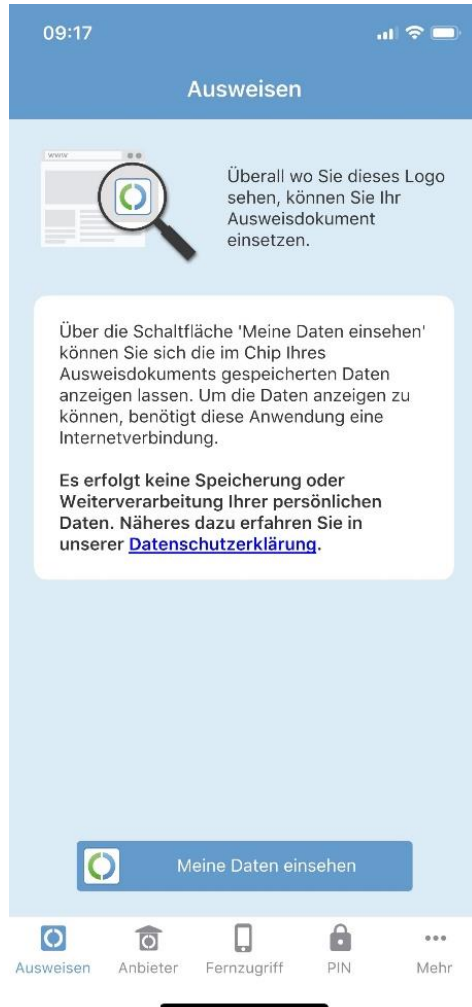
09:17

Ausweisen

www

Überall wo Sie dieses Logo sehen, können Sie Ihr Ausweisdokument einsetzen.

Über die Schaltfläche 'Meine Daten einsehen' können Sie sich die im Chip Ihres Ausweisdokuments gespeicherten Daten anzeigen lassen. Um die Daten anzeigen zu können, benötigt diese Anwendung eine Internetverbindung.

Es erfolgt keine Speicherung oder Weiterverarbeitung Ihrer persönlichen Daten. Näheres dazu erfahren Sie in unserer Datenschutzerklärung.

Meine Daten einsehen

Ausweisen Anbieter Fernzugriff PIN Mehr